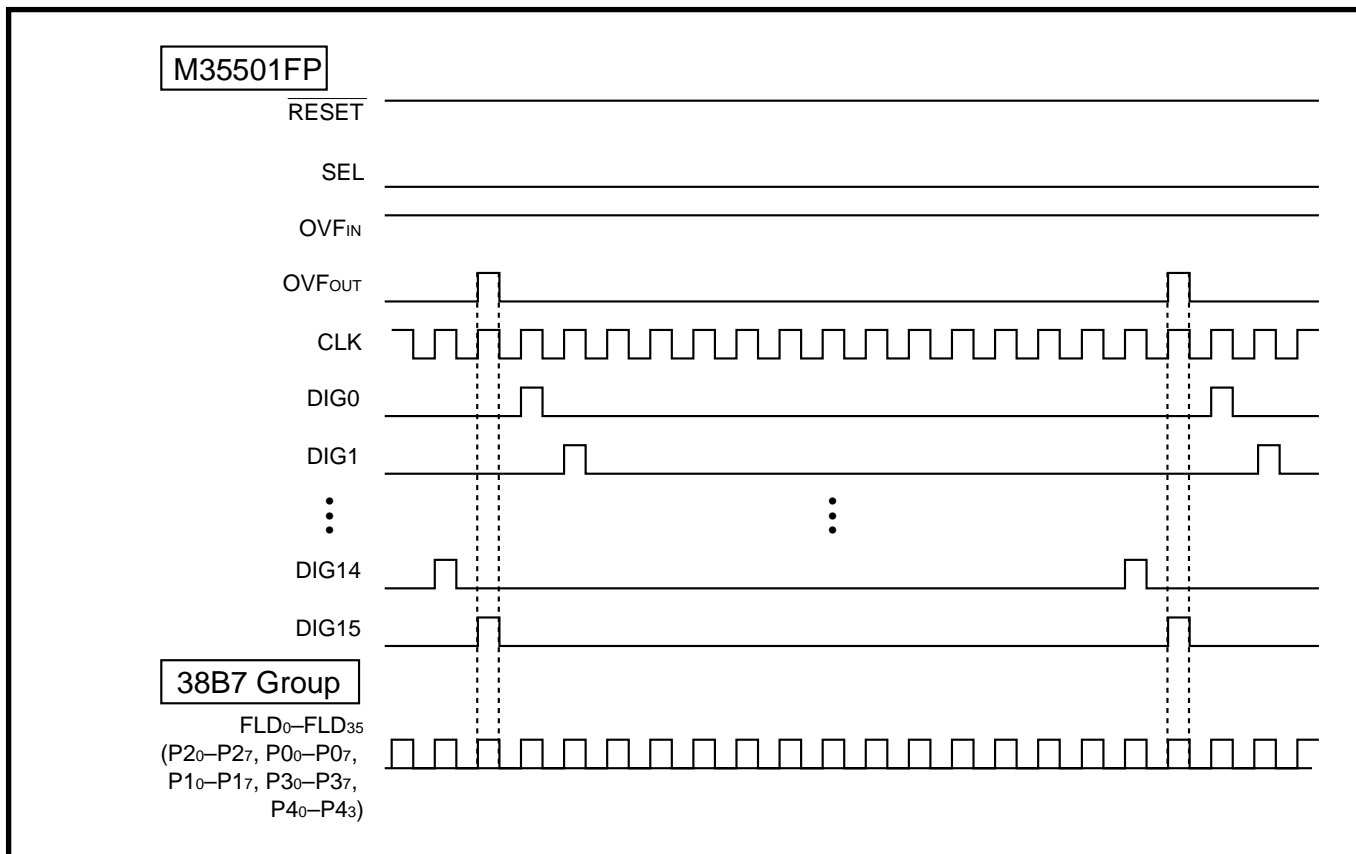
M35501FP

$\overline{\text{RESET}}$

SEL

$OVF_{IN}$

$OVF_{OUT}$

CLK

DIG0

DIG1

DIG14

DIG15

38B7 Group

$FLD_0$–$FLD_{35}$ ($P2_0$–$P2_7$, $P0_0$–$P0_7$, $P1_0$–$P1_7$, $P3_0$–$P3_7$, $P4_0$–$P4_3$)